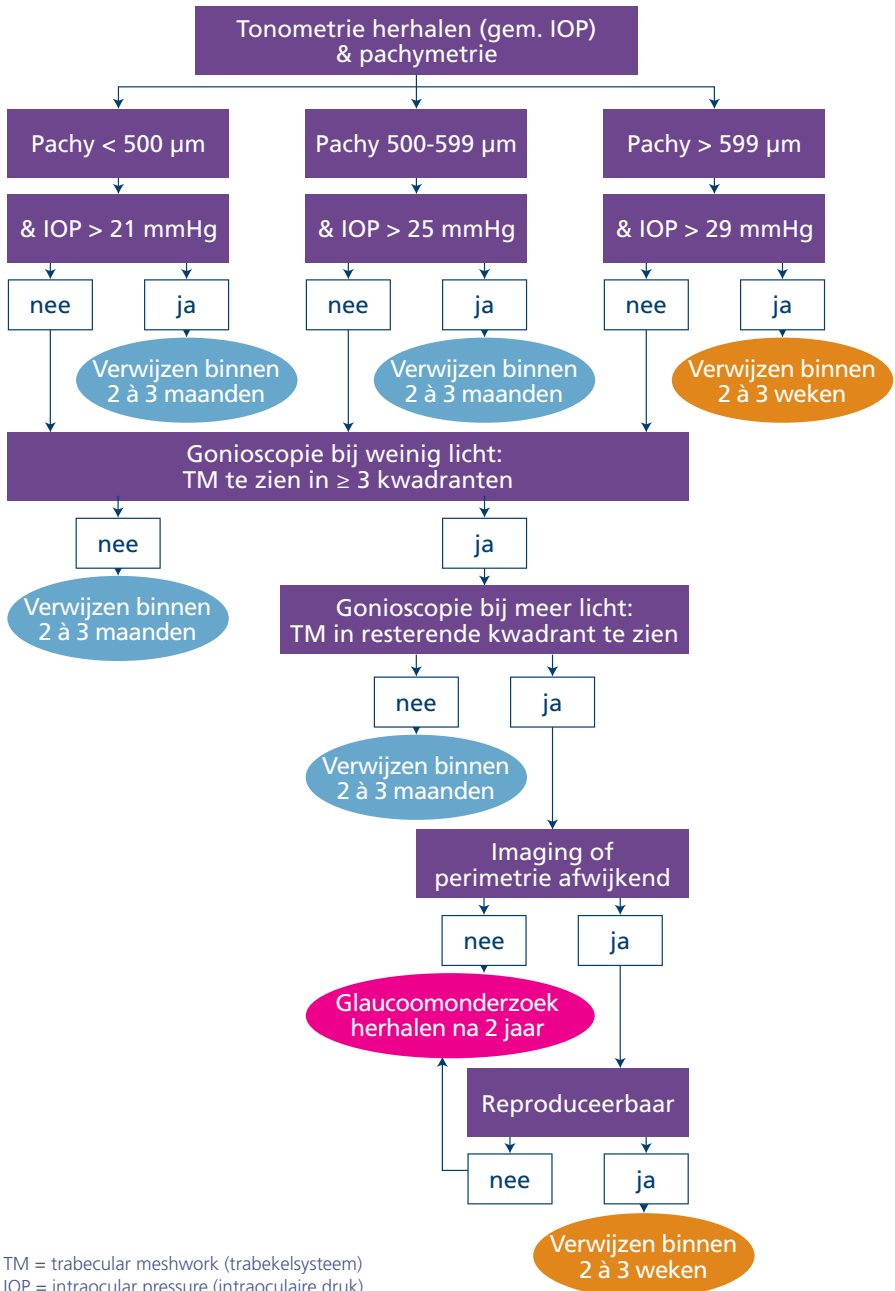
Tonometrie herhalen (gem. IOP) & pachymetrie

Pachy < 500 μm

Pachy 500-599 μm

Pachy > 599 μm

& IOP > 21 mmHg

& IOP > 25 mmHg

& IOP > 29 mmHg

nee

ja

nee

ja

nee

ja

Verwijzen binnen 2 à 3 maanden

Verwijzen binnen 2 à 3 maanden

Verwijzen binnen 2 à 3 weken

Gonioscopie bij weinig licht: TM te zien in ≥ 3 kwadranten

nee

ja

Verwijzen binnen 2 à 3 maanden

Gonioscopie bij meer licht: TM in resterende kwadrant te zien

nee

ja

Verwijzen binnen 2 à 3 maanden

Imaging of perimetrie afwijkend

nee

ja

Glaucoomonderzoek herhalen na 2 jaar

Reproduceerbaar

nee

ja

Verwijzen binnen 2 à 3 weken

TM = trabecular meshwork (trabekelsysteem)
IOP = intraocular pressure (intraoculaire druk)